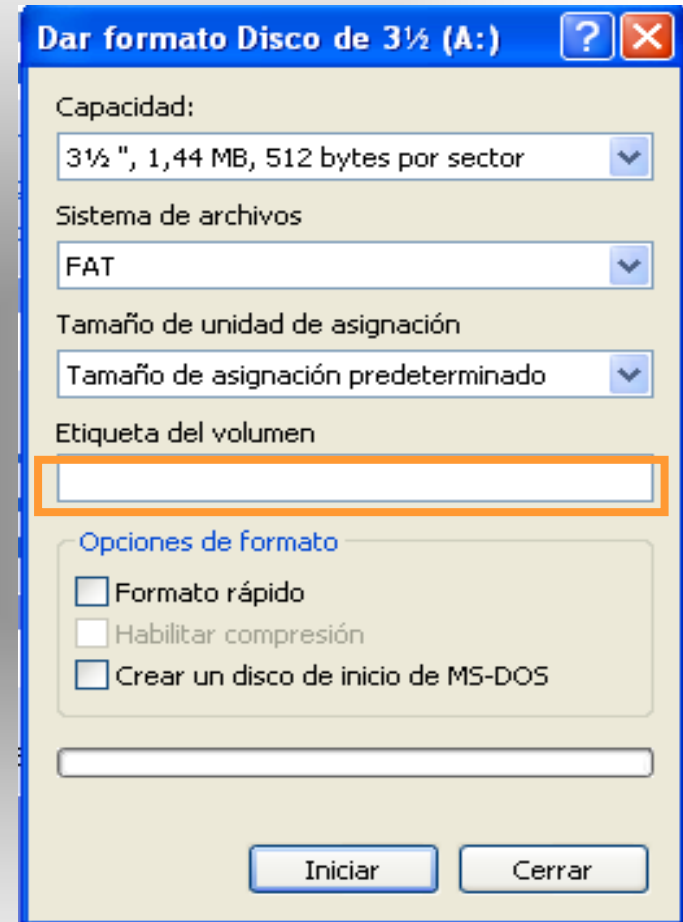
Dar formato Disco de 3½ (A:)

?

Capacidad:

3½ ", 1,44 MB, 512 bytes por sector

Sistema de archivos

FAT

Tamaño de unidad de asignación

Tamaño de asignación predeterminado

Etiqueta del volumen

Opciones de formato

Formato rápido

Habilitar compresión

Crear un disco de inicio de MS-DOS

Iniciar

Cerrar